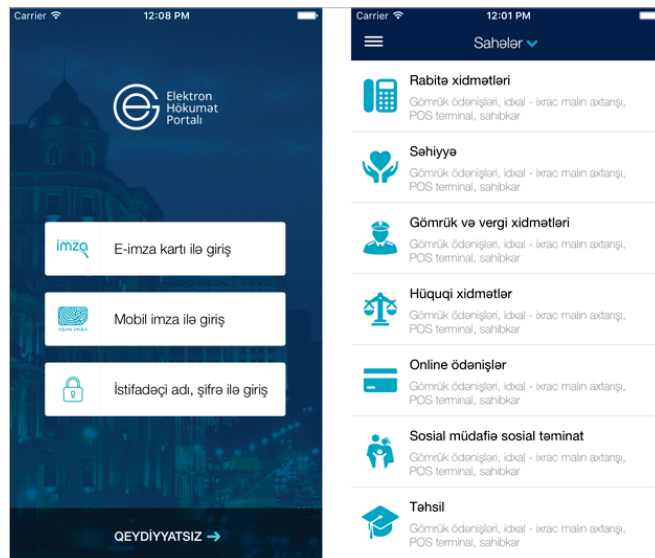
Carrier 12:08 PM

Elektron Hökumət Portalı

imza E-imza kartı ilə giriş

Mobil imza ilə giriş

İstifadəçi adı, şifrə ilə giriş

QEYDİYYATSIZ →

Carrier 12:01 PM

Sahələr

Rabitə xidmətləri
Gömrük ödənişləri, idxal - ixrac malın axtarışı, POS terminal, sahibkar

Səhiyyə
Gömrük ödənişləri, idxal - ixrac malın axtarışı, POS terminal, sahibkar

Gömrük və vergi xidmətləri
Gömrük ödənişləri, idxal - ixrac malın axtarışı, POS terminal, sahibkar

Hüquqi xidmətlər
Gömrük ödənişləri, idxal - ixrac malın axtarışı, POS terminal, sahibkar

Online ödənişlər
Gömrük ödənişləri, idxal - ixrac malın axtarışı, POS terminal, sahibkar

Sosial müdafiə sosial təminat
Gömrük ödənişləri, idxal - ixrac malın axtarışı, POS terminal, sahibkar

Təhsil
Gömrük ödənişləri, idxal - ixrac malın axtarışı, POS terminal, sahibkar